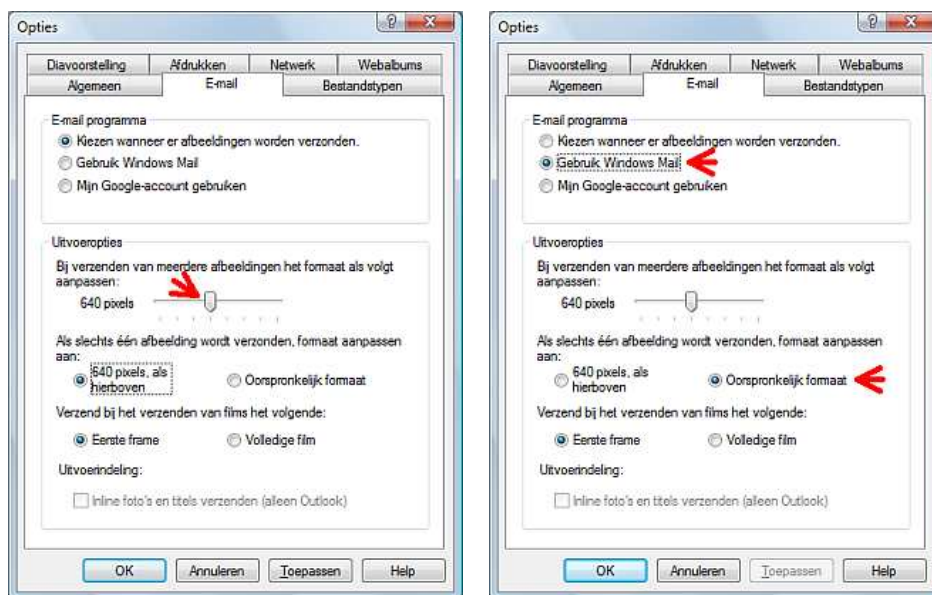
Opties

Diavoorstelling | Afdrukken | Netwerk | Webalbums
Algemeen | E-mail | Bestandstypen

E-mail programma
Kiezen wanneer er afbeeldingen worden verzonden.
Gebruik Windows Mail
Mijn Google-account gebruiken

Uitvoeropties
Bij verzenden van meerdere afbeeldingen het formaat als volgt aanpassen:
640 pixels

Als slechts één afbeelding wordt verzonden, formaat aanpassen aan:
640 pixels, als hierboven
Oorspronkelijk formaat

Verzend bij het verzenden van films het volgende:
Eerste frame
Volledige film

Uitvoerindeling:
Inline foto's en titels verzenden (alleen Outlook)

OK | Annuleren | Toepassen | Help

Opties

Diavoorstelling | Afdrukken | Netwerk | Webalbums
Algemeen | E-mail | Bestandstypen

E-mail programma
Kiezen wanneer er afbeeldingen worden verzonden.
Gebruik Windows Mail
Mijn Google-account gebruiken

Uitvoeropties
Bij verzenden van meerdere afbeeldingen het formaat als volgt aanpassen:
640 pixels

Als slechts één afbeelding wordt verzonden, formaat aanpassen aan:
640 pixels, als hierboven
Oorspronkelijk formaat

Verzend bij het verzenden van films het volgende:
Eerste frame
Volledige film

Uitvoerindeling:
Inline foto's en titels verzenden (alleen Outlook)

OK | Annuleren | Toepassen | Help